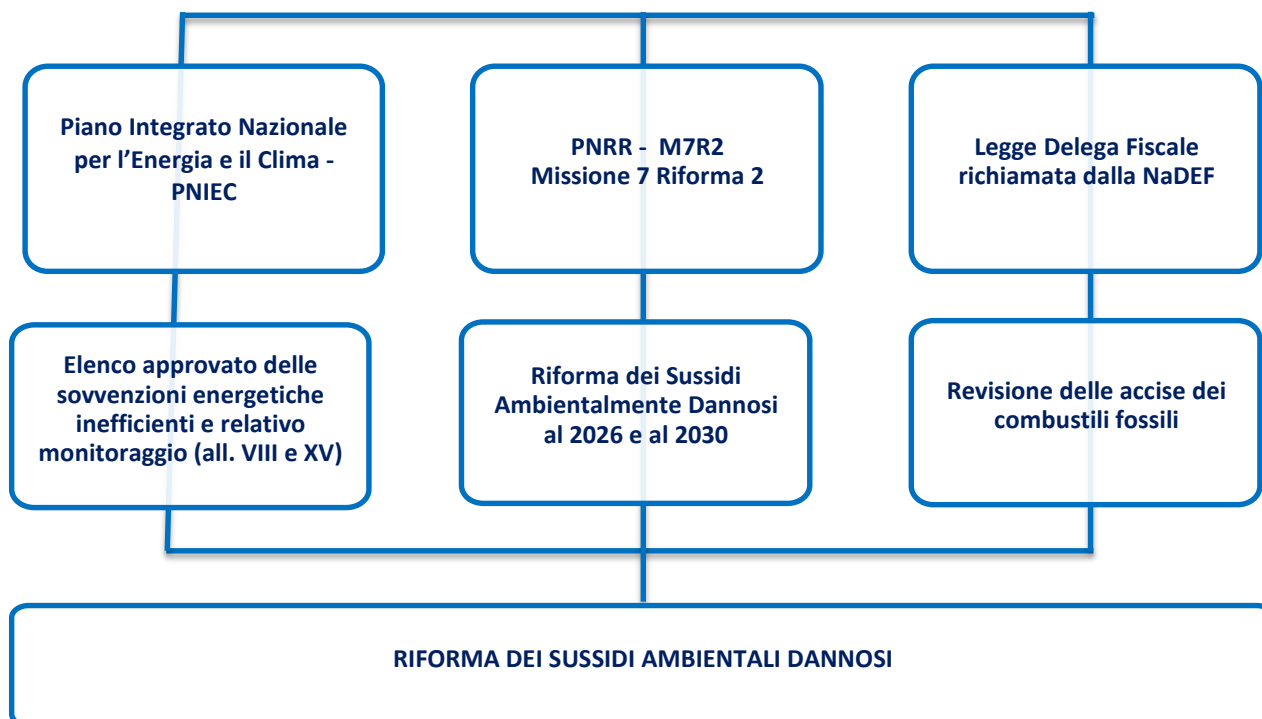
Piano Integrato Nazionale per l'Energia e il Clima - PNIEC

PNRR - M7R2
Missione 7 Riforma 2

Legge Delega Fiscale richiamata dalla NaDEF

Elenco approvato delle sovvenzioni energetiche inefficienti e relativo monitoraggio (all. VIII e XV)

Riforma dei Sussidi Ambientalmente Dannosi al 2026 e al 2030

Revisione delle accise dei combustili fossili

RIFORMA DEI SUSSIDI AMBIENTALI DANNOSI